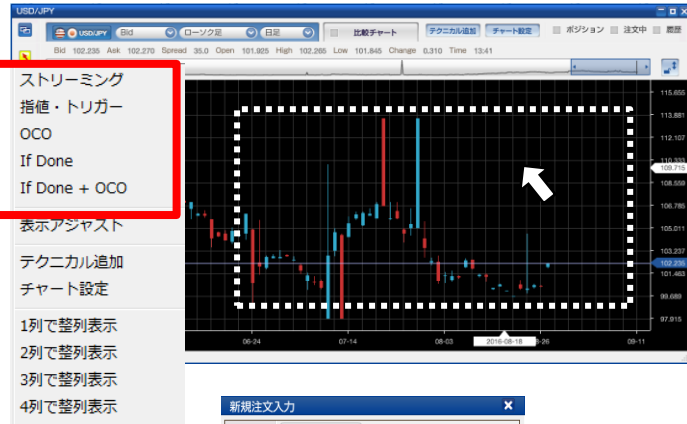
USD/JPY

USD/JPY Bid ローソク足 日足 比較チャート テクニカル追加 チャート設定 ポジション 注文中 履歴

Bid 102.235 Ask 102.270 Spread 35.0 Open 101.925 High 102.265 Low 101.845 Change 0.310 Time 13:41

ストリーミング
指値・トリガー
OCO
If Done
If Done + OCO

表示アシスト

テクニカル追加
チャート設定

1列で整列表示
2列で整列表示
3列で整列表示
4列で整列表示

115.655
113.881
112.107
110.333
109.715
108.559
106.785
105.011
103.237
102.235
101.463
99.689
97.915

06-24
07-14
08-03
2016-08-18
08-26
09-11

新規注文入力